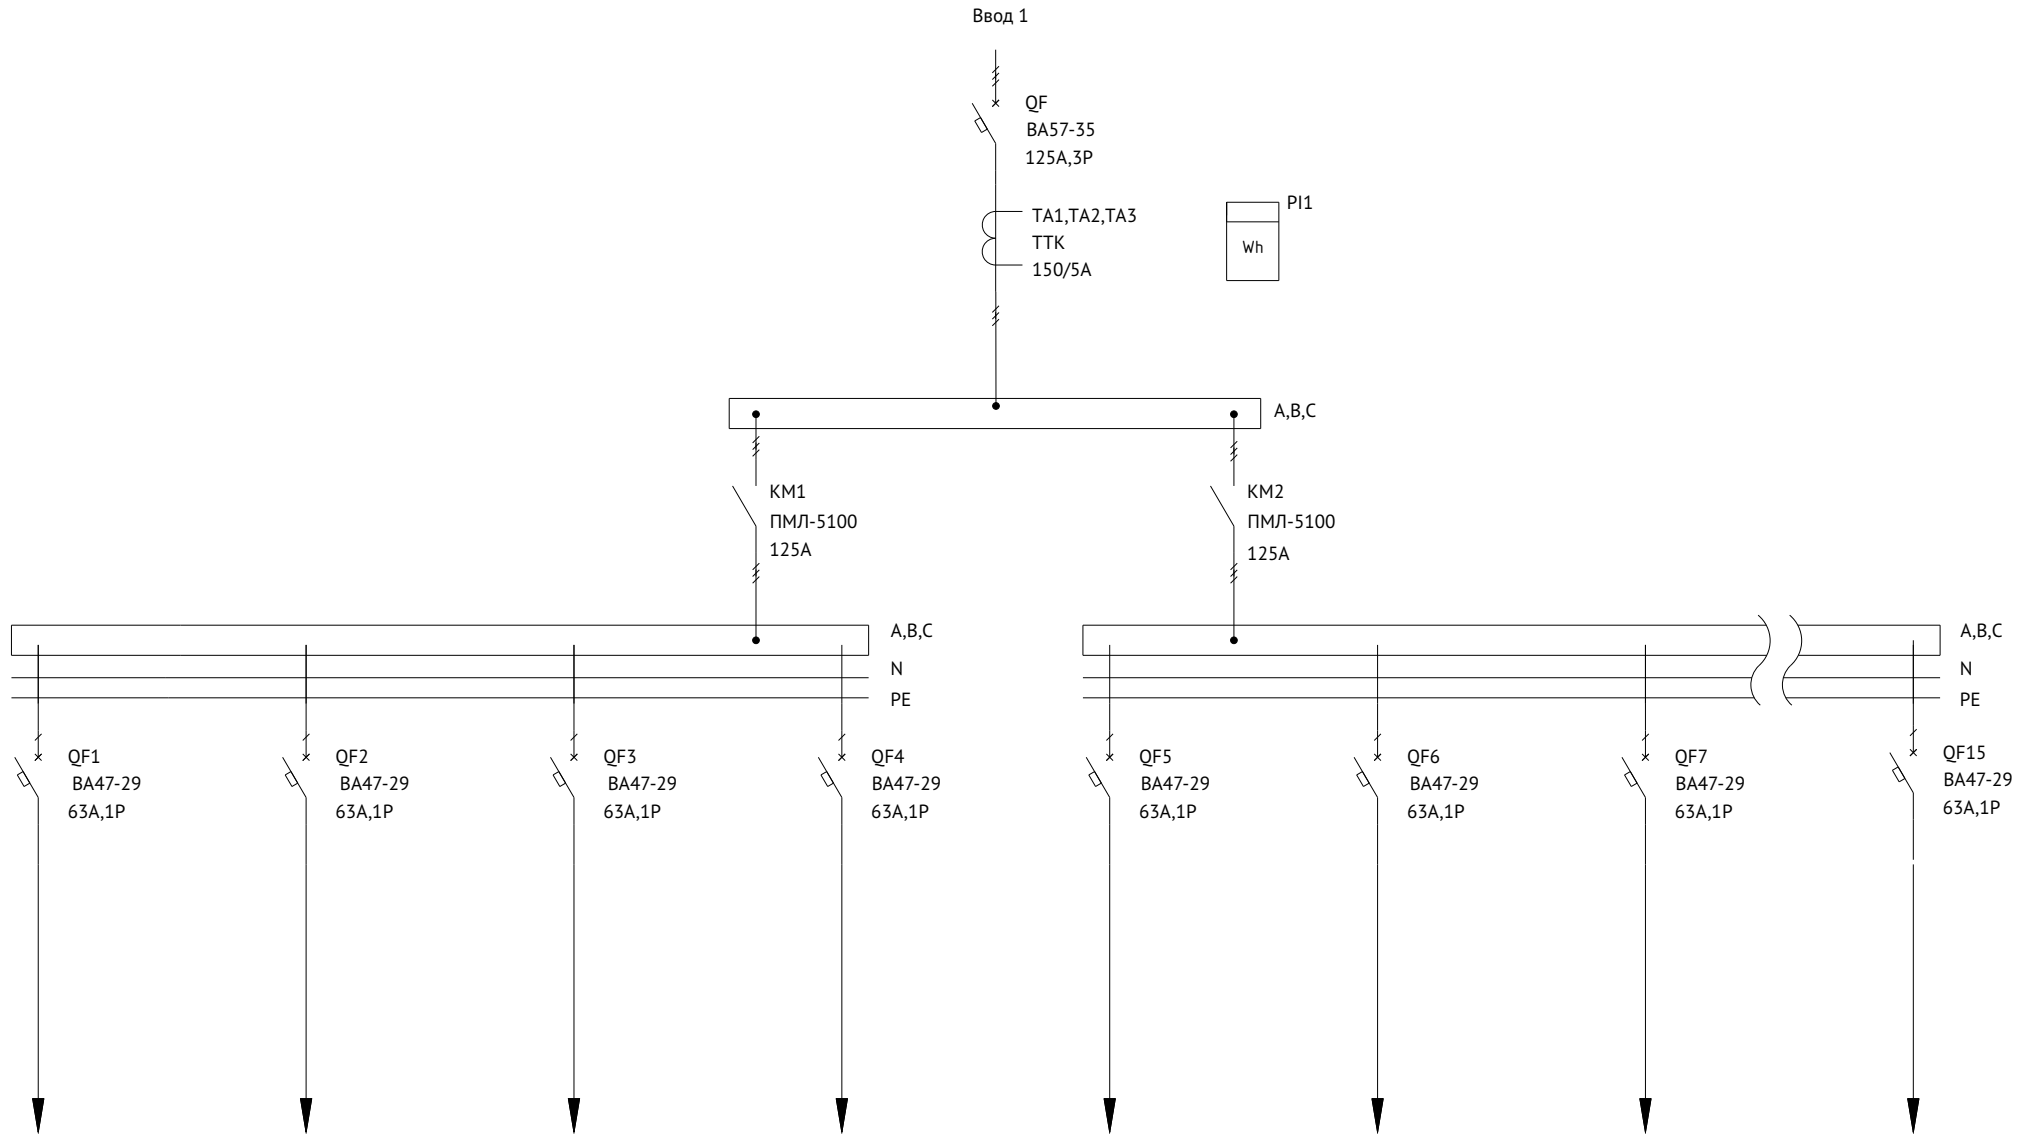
Ввод 1

QF
ВА57-35
125А,3Р

ТА1,ТА2,ТА3
ТТК
150/5А

PI1
Wh

A,B,C

КМ1
ПМЛ-5100
125А

КМ2
ПМЛ-5100
125А

A,B,C
N
PE

A,B,C
N
PE

QF1
ВА47-29
63А,1Р

QF2
ВА47-29
63А,1Р

QF3
ВА47-29
63А,1Р

QF4
ВА47-29
63А,1Р

QF5
ВА47-29
63А,1Р

QF6
ВА47-29
63А,1Р

QF7
ВА47-29
63А,1Р

QF15
ВА47-29
63А,1Р